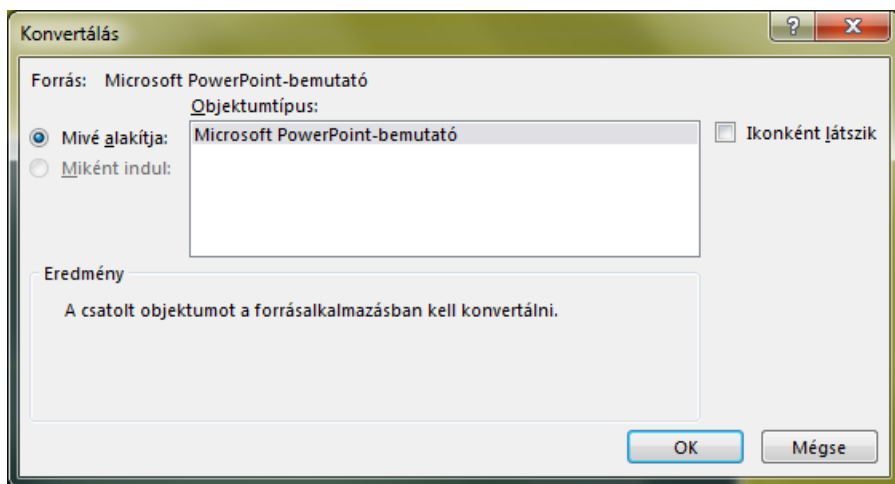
Konvertálás

?

X

Forrás: Microsoft PowerPoint-bemutató

Objektumtípus:

Mivé alakítja:

Microsoft PowerPoint-bemutató

Ikonként látszik

Miként indul:

Eredmény

A csatolt objektumot a forrásalkalmazásban kell konvertálni.

OK

Mégse